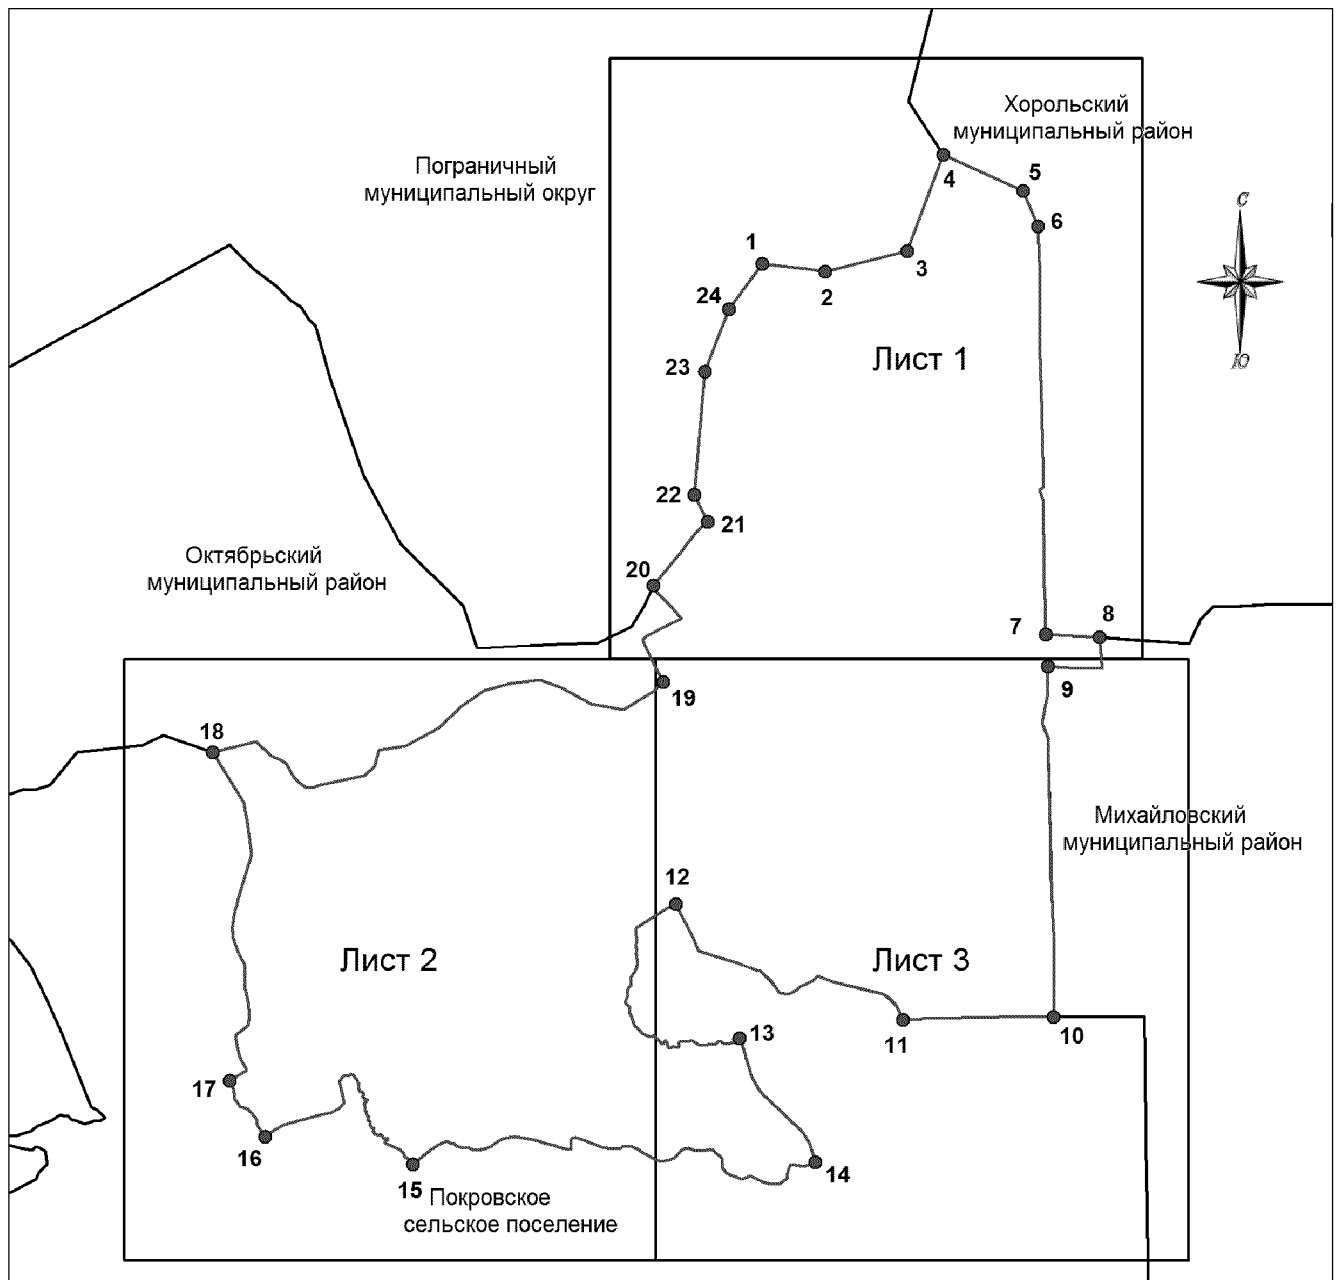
Хорольский муниципальный район

Пограничный муниципальный округ

С

Ю

Лист 1

Октябрьский муниципальный район

Михайловский муниципальный район

Лист 2

Лист 3

Покровское сельское поселение

1
2
3
4
5
6
7
8
9
10
11
12
13
14
15
16
17
18
19
20
21
22
23
24